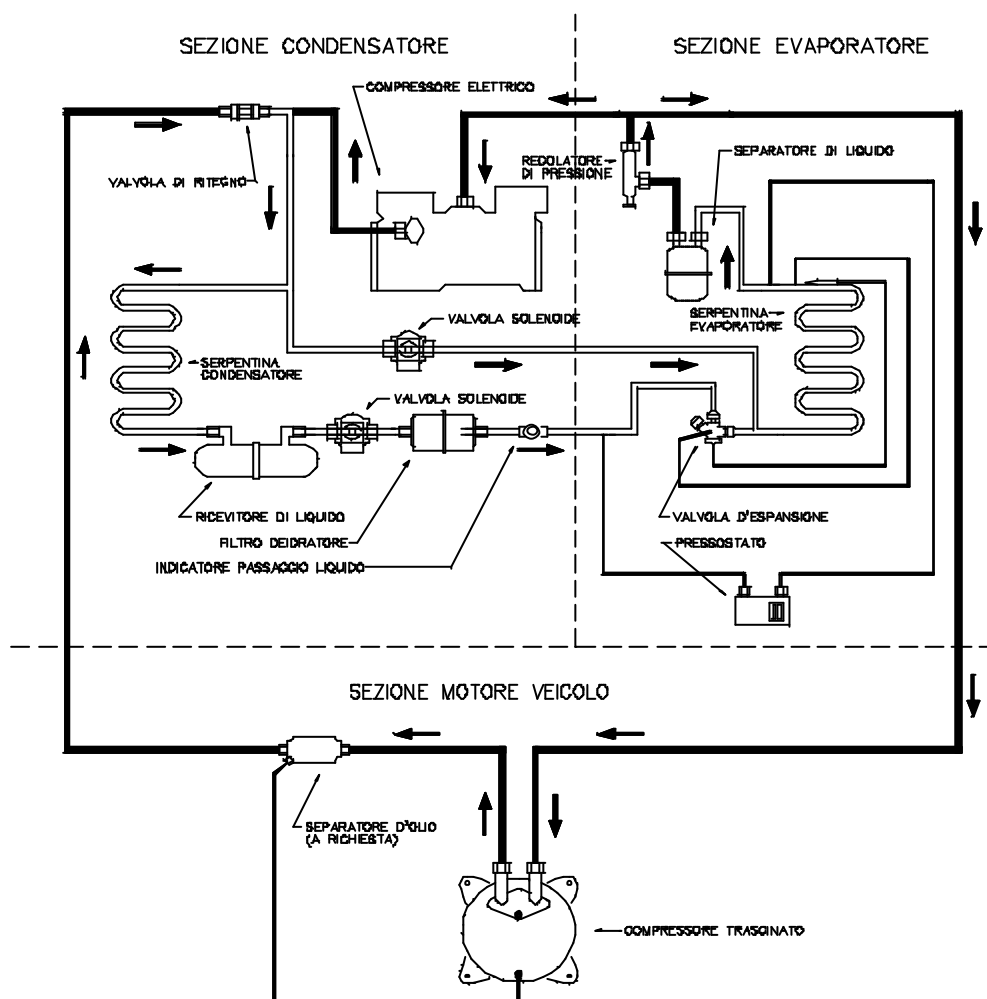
SEZIONE CONDENSATORE

SEZIONE EVAPORATORE

COMPRESSORE ELETTRICO

VALVOLA DI RITEGNO

REGOLATORE DI PRESSIONE

SEPARATORE DI LIQUIDO

VALVOLA SOLENOIDE

SERPENTINA EVAPORATORE

SERPENTINA CONDENSATORE

VALVOLA SOLENOIDE

RICEVITORE DI LIQUIDO

FILTRO DEIDRATORE

INDICATORE PASSAGGIO LIQUIDO

VALVOLA D'ESPANSIONE

PRESSOSTATO

SEZIONE MOTORE VEICOLO

SEPARATORE D'OLIO (A RICHIESTA)

COMPRESSORE TRASCINATO